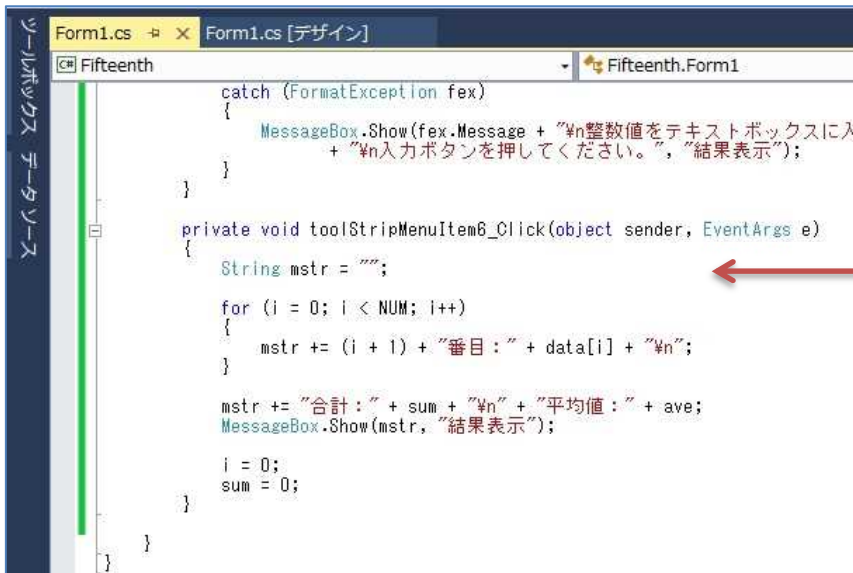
ツールボックス　データソース

Form1.cs　Form1.cs [デザイン]

Fifteenth　Fifteenth.Form1

catch (FormatException fex)
{
MessageBox.Show(fex.Message + "¥n整数値をテキストボックスに入
+ "¥n入力ボタンを押してください。", "結果表示");
}
}

private void toolStripMenuItem6_Click(object sender, EventArgs e)
{
String mstr = "";

for (i = 0; i < NUM; i++)
{
mstr += (i + 1) + "番目：" + data[i] + "¥n";
}

mstr += "合計：" + sum + "¥n" + "平均値：" + ave;
MessageBox.Show(mstr, "結果表示");

i = 0;
sum = 0;
}

}
}